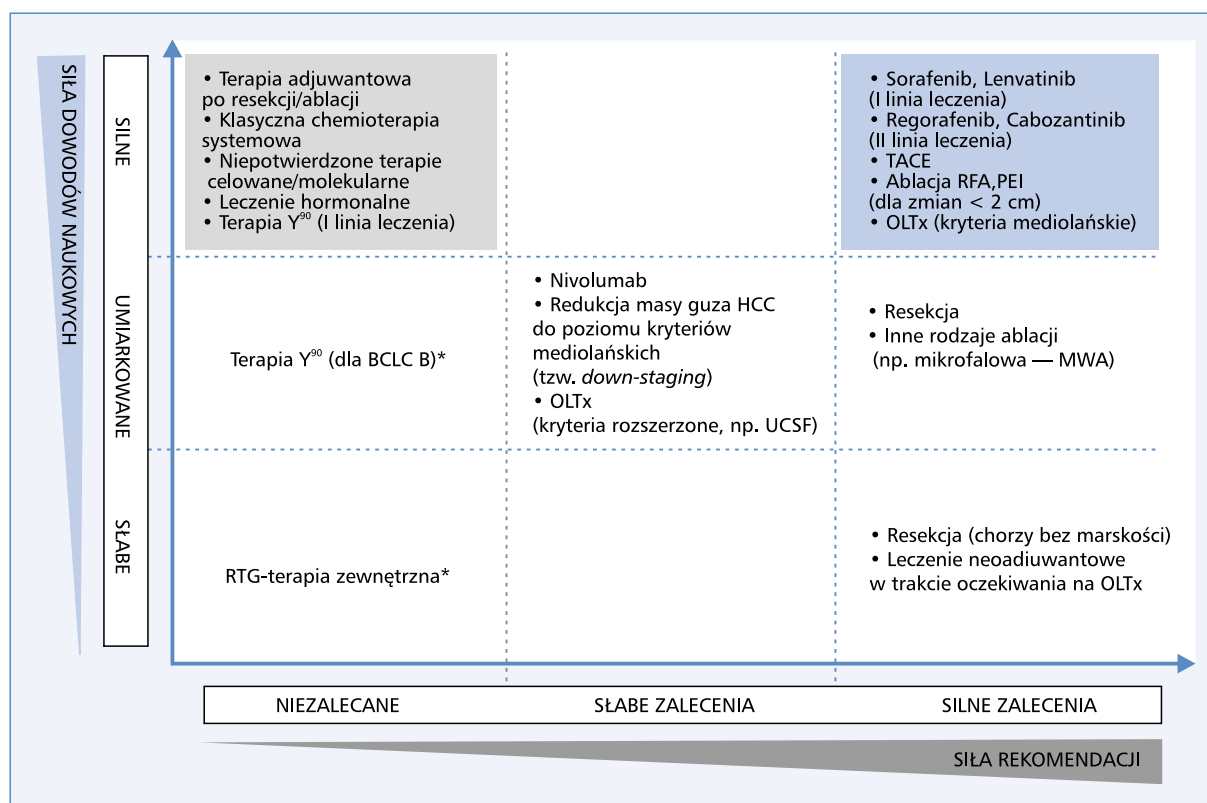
SIŁA DOWODÓW NAUKOWYCH

SILNE

UMIARKOWANE

SŁABE

• Terapia adjuwantowa po resekcji/ablacji
• Klasyczna chemioterapia systemowa
• Niepotwierdzone terapie celowane/molekularne
• Leczenie hormonalne
• Terapia $Y^{90}$ (I linia leczenia)

• Sorafenib, Lenvatinib (I linia leczenia)
• Regorafenib, Cabozantinib (II linia leczenia)
• TACE
• Ablacja RFA,PEI (dla zmian < 2 cm)
• OLTx (kryteria mediolańskie)

Terapia $Y^{90}$ (dla BCLC B)*

• Nivolumab
• Redukcja masy guza HCC do poziomu kryteriów mediolańskich (tzw. down-staging)
• OLTx (kryteria rozszerzone, np. UCSF)

• Resekcja
• Inne rodzaje ablacji (np. mikrofalowa — MWA)

RTG-terapia zewnętrzna*

• Resekcja (chorzy bez marskości)
• Leczenie neoadiuwantowe w trakcie oczekiwania na OLTx

NIEZALECANE | SŁABE ZALECENIA | SILNE ZALECENIA

SIŁA REKOMENDACJI